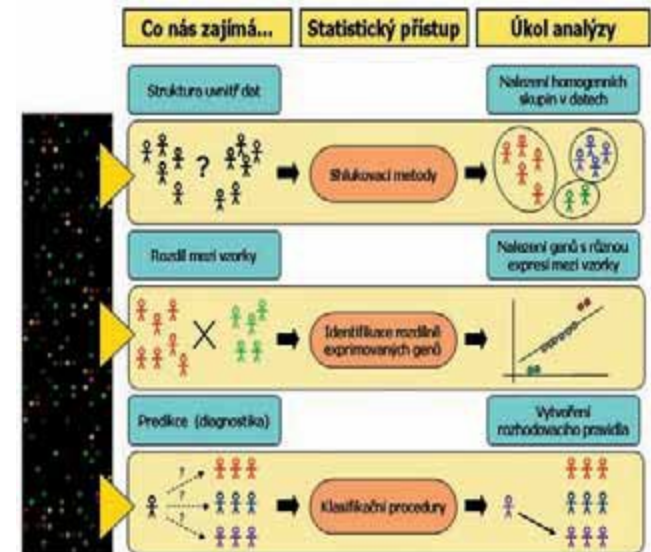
Co nás zajímá...

Statistický přístup

Úkol analýzy

Struktura uvnitř dat

Nalezení homogenních skupin v datech

?

Shlukovací metody

Rozdíl mezi vzorky

Nalezení genů s různou expresí mezi vzorky

Identifikace rozdílně exprimovaných genů

Predikce (diagnostika)

Vytvoření rozhodovacího pravidla

?

?

?

Klasifikační procedury